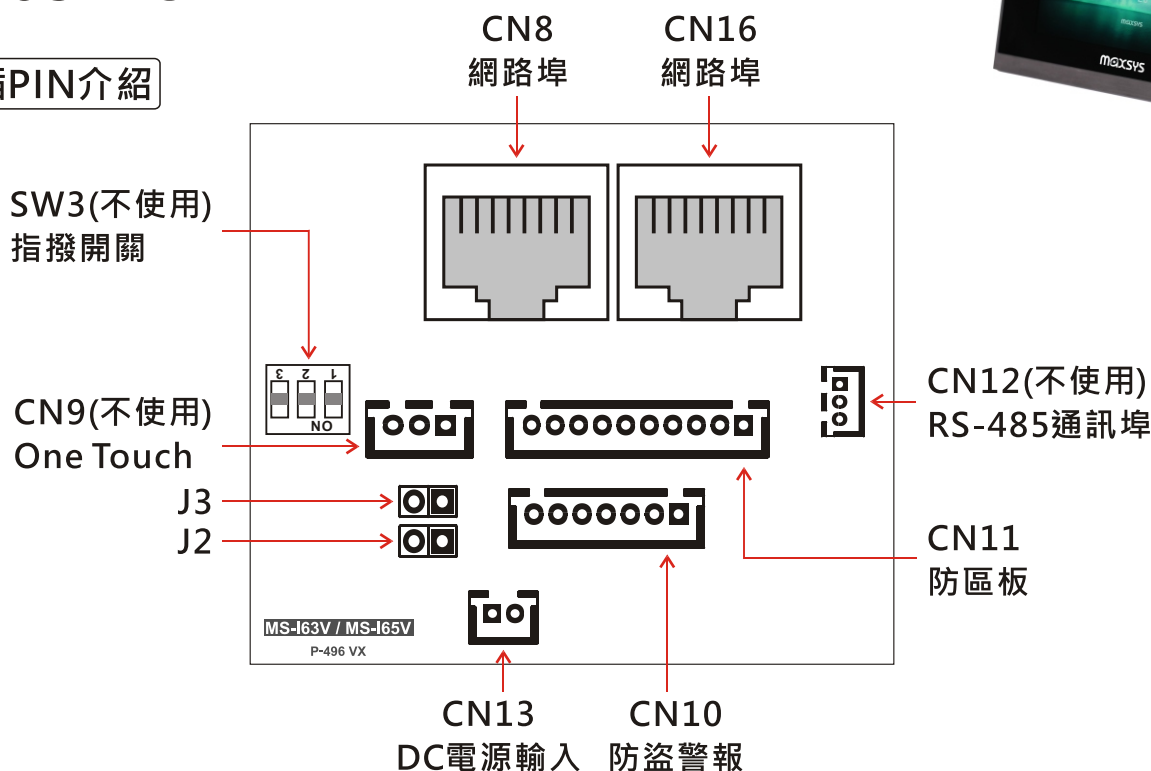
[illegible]PIN介紹

CN8
網路埠

CN16
網路埠

MOXSYS

SW3(不使用)
指撥開關

3 2 1
NO

CN9(不使用)
One Touch

J3
J2

CN12(不使用)
RS-485通訊埠

CN11
防區板

MS-I63V / MS-I65V
P-496 VX

CN13
DC電源輸入

CN10
防盜警報